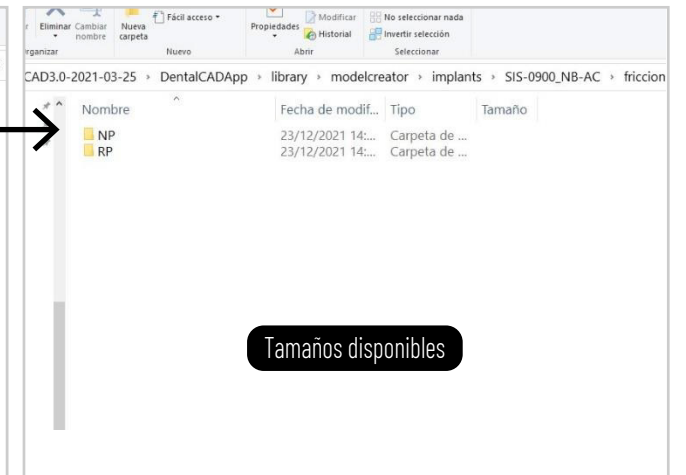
r Eliminar Cambiar nombre Nueva carpeta Fácil acceso ▾ Propiedades Modificar Historial No seleccionar nada Invertir selección

rganizar Nuevo Abrir Seleccionar

CAD3.0-2021-03-25 › DentalCADApp › library › modelcreator › implants › SIS-0900_NB-AC › friccion

| Nombre | Fecha de modif... | Tipo | Tamaño |
|---|---|---|---|
| NP | 23/12/2021 14:... | Carpeta de ... | |
| RP | 23/12/2021 14:... | Carpeta de ... | |

Tamaños disponibles